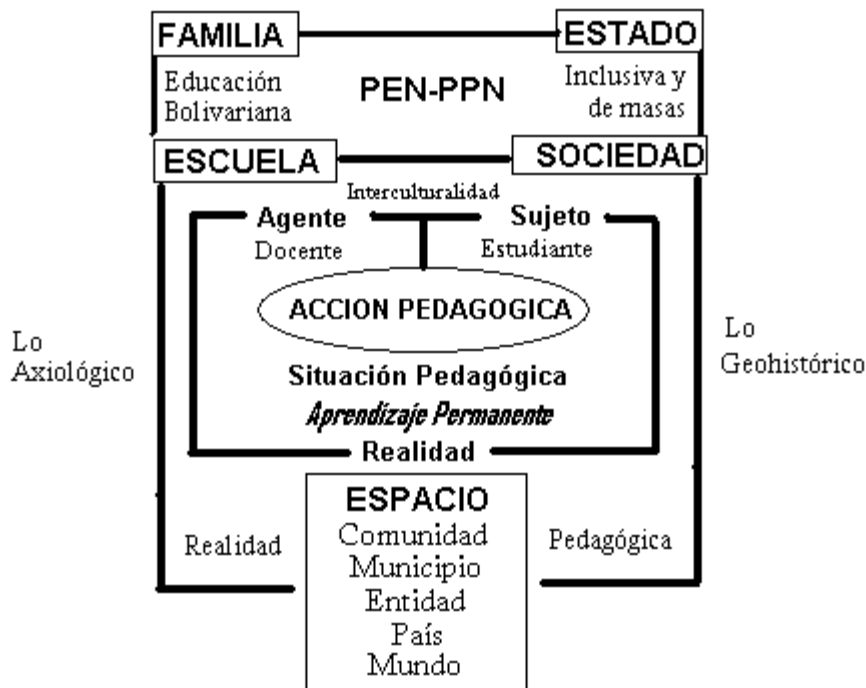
FAMILIA

ESTADO

Educación Bolivariana

PEN-PPN

Inclusiva y de masas

ESCUELA

SOCIEDAD

Interculturalidad

Agente
Docente

Sujeto
Estudiante

ACCION PEDAGOGICA

Lo Axiológico

Lo Geohistórico

Situación Pedagógica
Aprendizaje Permanente

Realidad

Realidad

ESPACIO
Comunidad
Municipio
Entidad
País
Mundo

Pedagógica